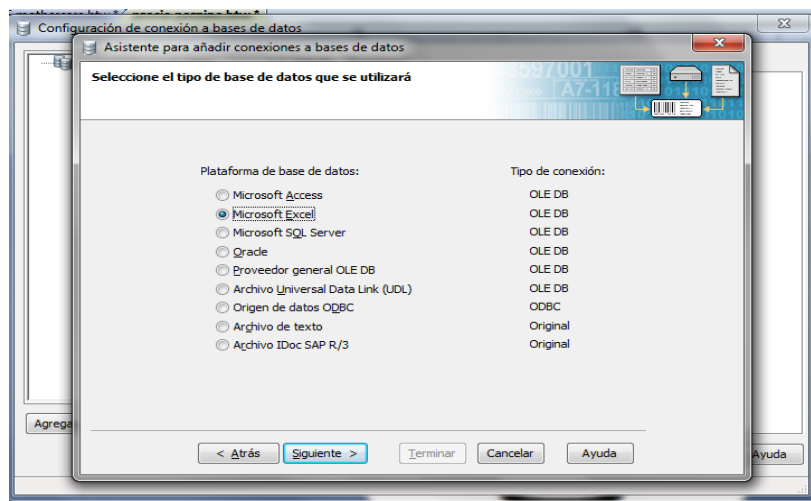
Configuración de conexión a bases de datos

Asistente para añadir conexiones a bases de datos

Seleccione el tipo de base de datos que se utilizará

3597001
A7-118

Plataforma de base de datos:

Tipo de conexión:

| Plataforma de base de datos | Tipo de conexión |
|---|---|
| Microsoft Access | OLE DB |
| Microsoft Excel | OLE DB |
| Microsoft SQL Server | OLE DB |
| Oracle | OLE DB |
| Proveedor general OLE DB | OLE DB |
| Archivo Universal Data Link (UDL) | OLE DB |
| Origen de datos ODBC | ODBC |
| Archivo de texto | Original |
| Archivo IDoc SAP R/3 | Original |

< Atrás   Siguiente >   Terminar   Cancelar   Ayuda

Agrega

Ayuda